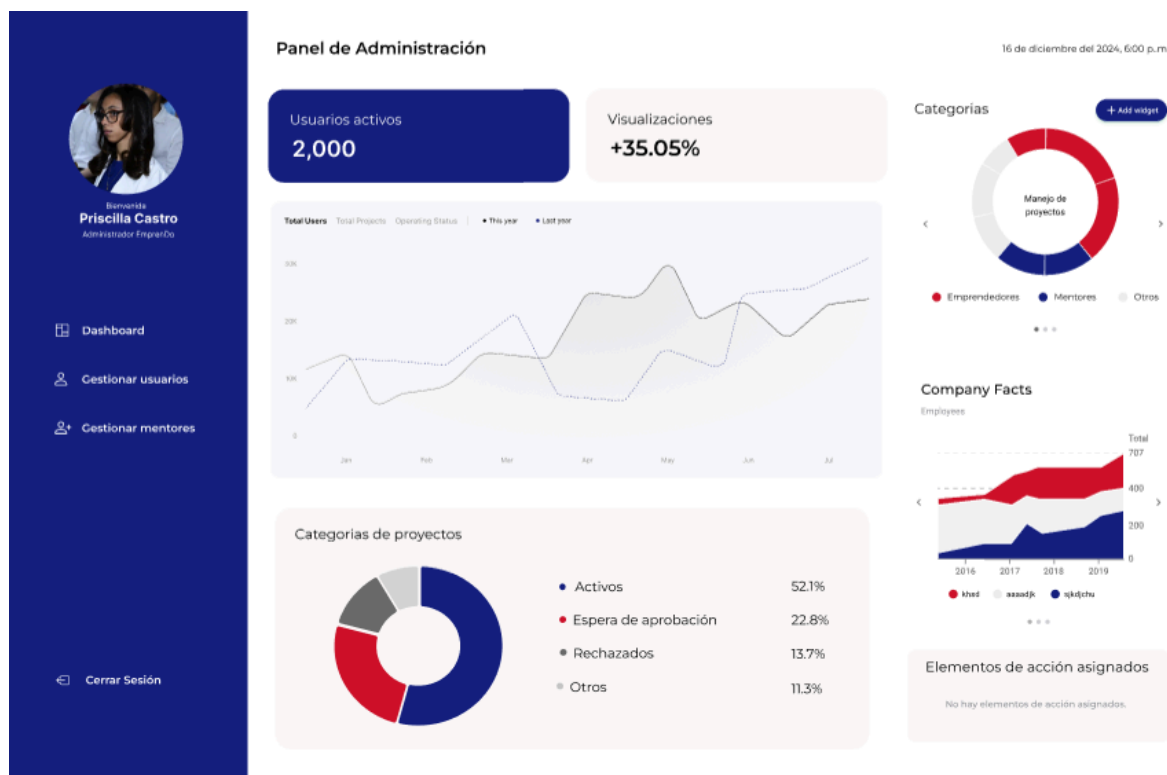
Bienvenida
Priscilla Castro
Administrador EmprenDo

Dashboard

Gestionar usuarios

Gestionar mentores

Cerrar Sesión

Panel de Administración

16 de diciembre del 2024, 6:00 p.m

Usuarios activos
2,000

Visualizaciones
+35.05%

Total Users Total Projects Operating Status | • This year • Last year

30K
20K
10K
0

Jan Feb Mar Apr May Jun Jul

Categorias de proyectos

• Activos 52.1%
• Espera de aprobación 22.8%
• Rechazados 13.7%
• Otros 11.3%

Categorias
+ Add widget

Manejo de proyectos

‹ ›

• Emprendedores • Mentores • Otros

Company Facts
Employees

Total
707
400
200
0

2016 2017 2018 2019

‹ ›

• khsd • aasadjk • sjkdjchu

Elementos de acción asignados

No hay elementos de acción asignados.